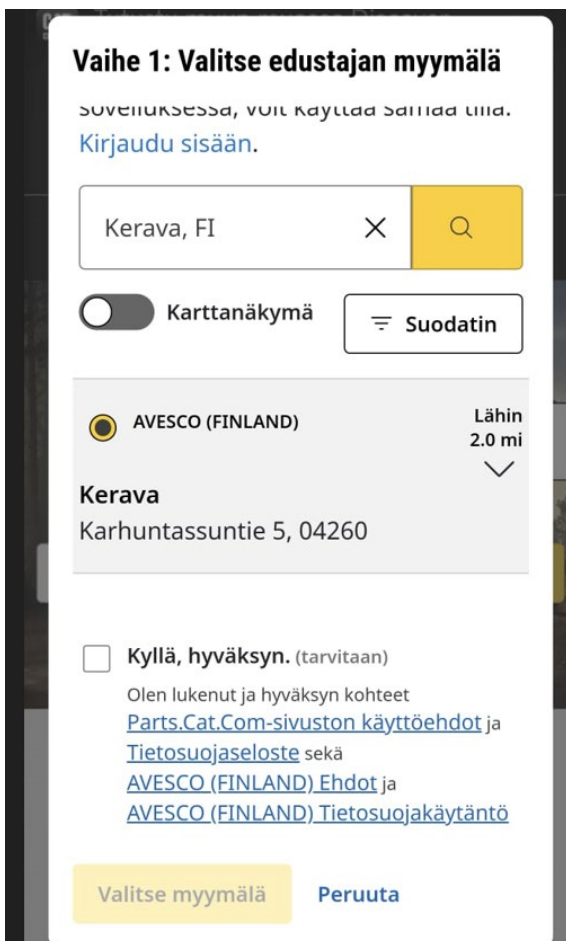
Vaihe 1: Valitse edustajan myymälä

sovelluksessa, voit käyttää samaa tiliä. Kirjaudu sisään.

Kerava, FI

Karttanäkymä

Suodatin

AVESCO (FINLAND)

Lähin 2.0 mi

Kerava
Karhuntassuntie 5, 04260

Kyllä, hyväksyn. (tarvitaan)
Olen lukenut ja hyväksyn kohteet Parts.Cat.Com-sivuston käyttöehdot ja Tietosuojaseloste sekä AVESCO (FINLAND) Ehdot ja AVESCO (FINLAND) Tietosuojakäytäntö

Valitse myymälä

Peruuta